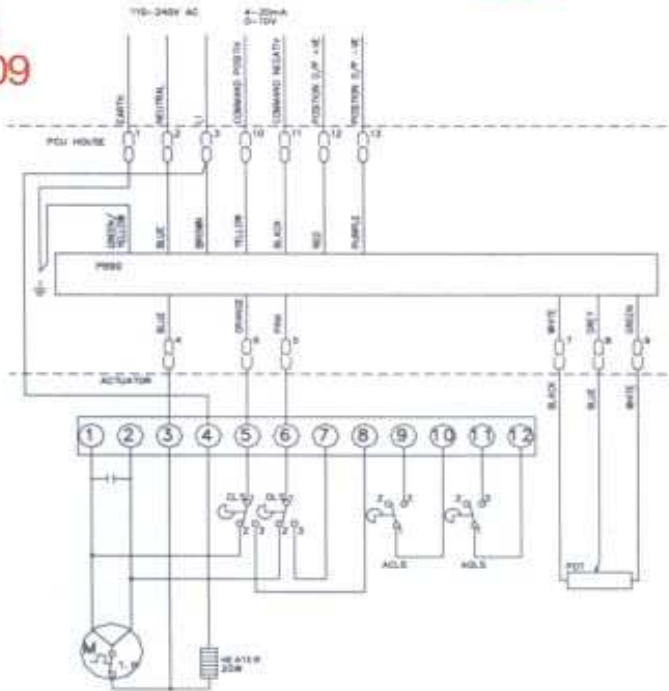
09

110-240V AC

4-20mA
0-10V

EARTH
NEUTRAL
L
COMMAND POSITIV
COMMAND NEGATIV
POSITION O/P +VE
POSITION O/P -VE

PCU HOUSE

1 2 3 10 11 12 13

GREEN/YELLOW
BLUE
BROWN
YELLOW
BLACK
RED
PURPLE

P980

BLUE
ORANGE
PINK

4 5 6

WHITE
GREY
GREEN

7 8 9

ACTUATOR

BLACK
BLUE
WHITE

1 2 3 4 5 6 7 8 9 10 11 12

OL
OL

ACLS
AOLS

POT

M

HEATER
20W